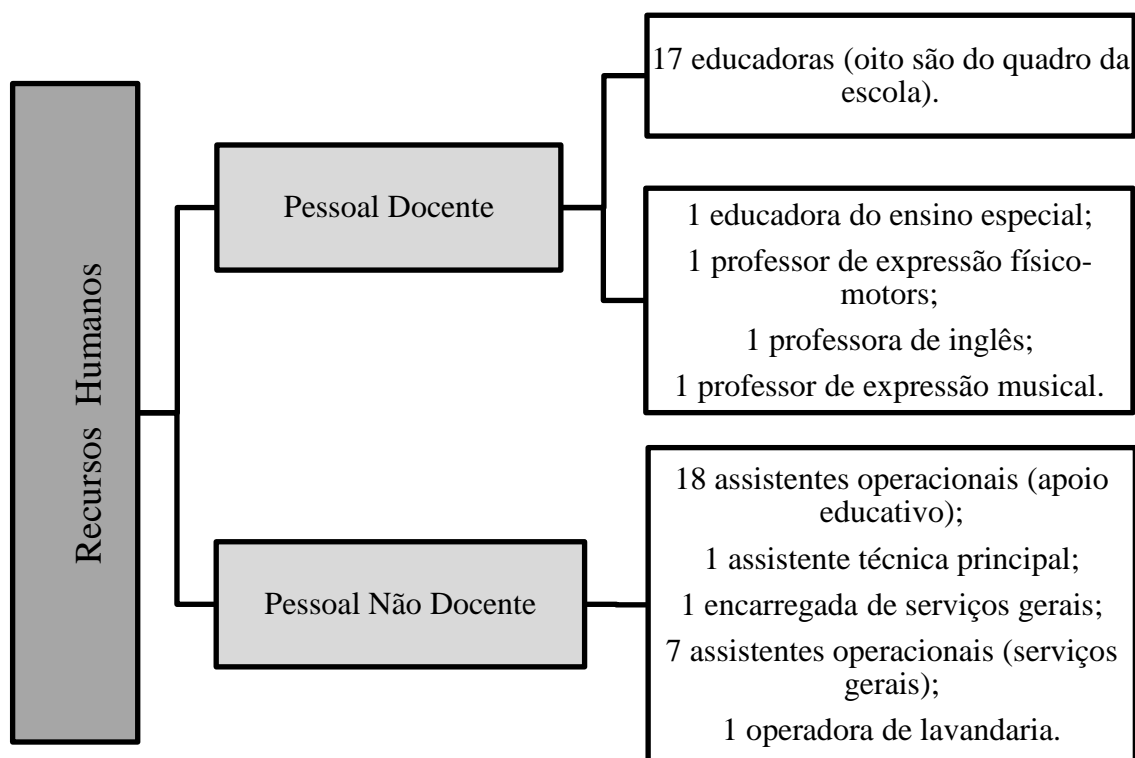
Recursos Humanos

Pessoal Docente

17 educadoras (oito são do quadro da escola).

1 educadora do ensino especial;

1 professor de expressão físico-motors;

1 professora de inglês;

1 professor de expressão musical.

Pessoal Não Docente

18 assistentes operacionais (apoio educativo);

1 assistente técnica principal;

1 encarregada de serviços gerais;

7 assistentes operacionais (serviços gerais);

1 operadora de lavandaria.